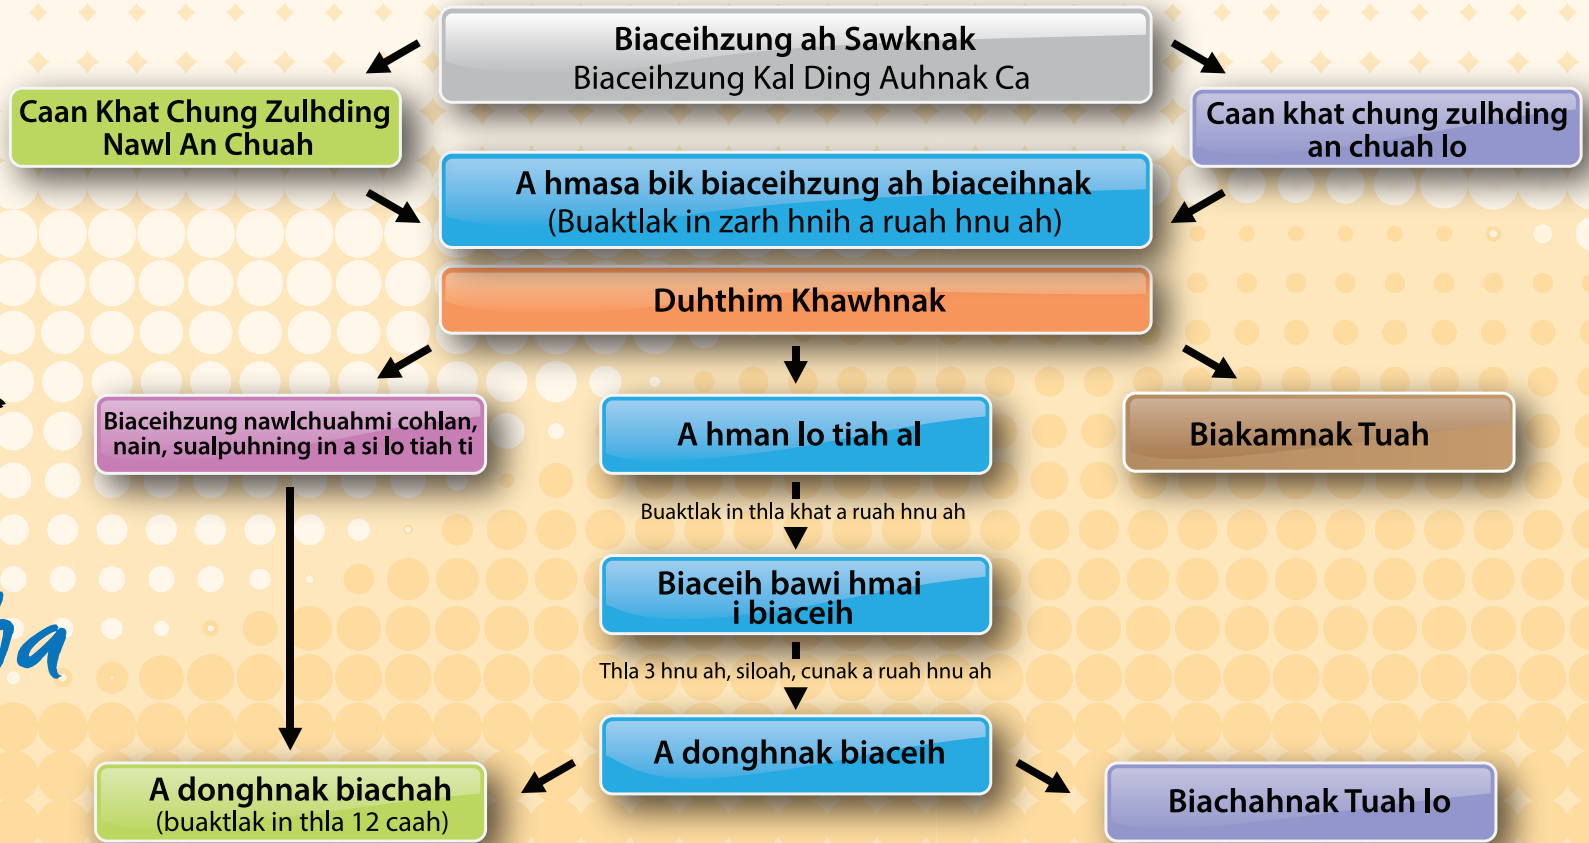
Biaceihzung ah Sawknak
Biaceihzung Kal Ding Auhnak Ca

Caan Khat Chung Zulhding Nawl An Chuah

Caan khat chung zulhding an chuah lo

A hmasa bik biaceihzung ah biaceihnak
(Buaktlak in zarh hnih a ruah hnu ah)

Duhthim Khawhnak

Biaceihzung nawlchuahmi cohlan, nain, sualpuhning in a si lo tiah ti

A hman lo tiah al

Biakamnak Tuah

Buaktlak in thla khat a ruah hnu ah

Biaceih bawi hmai i biaceih

Thla 3 hnu ah, siloah, cunak a ruah hnu ah

A donghnak biaceih

A donghnak biachah
(buaktlak in thla 12 caah)

Biachahnak Tuah lo

ha